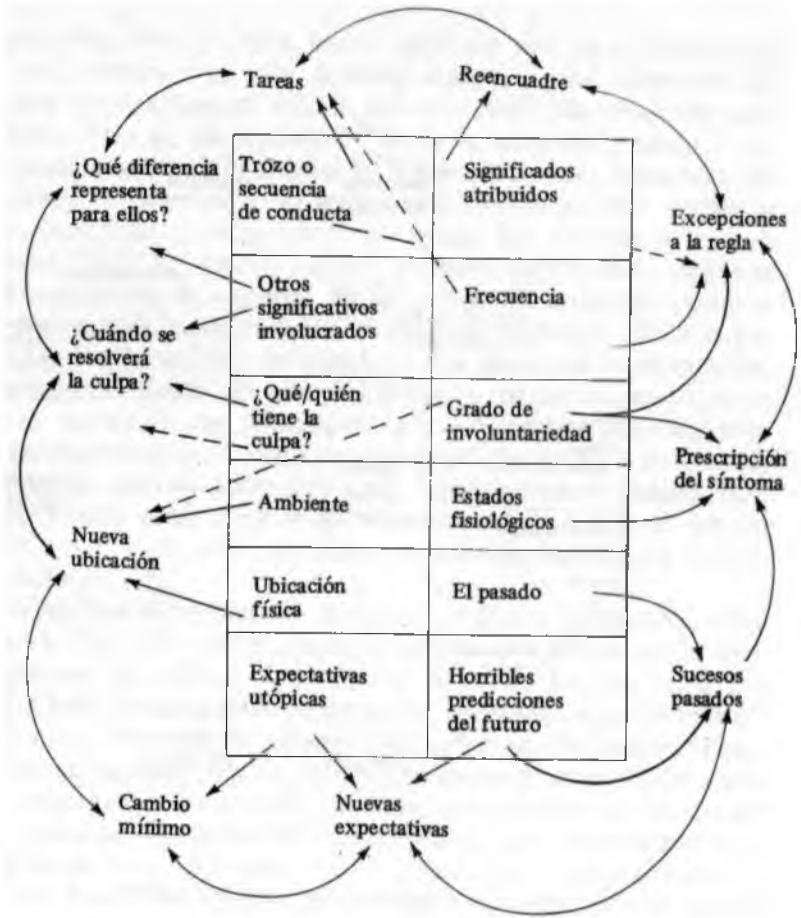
Tareas

Reencuadre

¿Qué diferencia representa para ellos?

Excepciones a la regla

¿Cuándo se resolverá la culpa?

Nueva ubicación

Prescripción del síntoma

Sucesos pasados

Cambio mínimo

Nuevas expectativas

| Trozo o secuencia de conducta | Significados atribuidos |
|---|---|
| Otros significativos involucrados | Frecuencia |
| ¿Qué/quién tiene la culpa? | Grado de involuntariedad |
| Ambiente | Estados fisiológicos |
| Ubicación física | El pasado |
| Expectativas utópicas | Horribles predicciones del futuro |